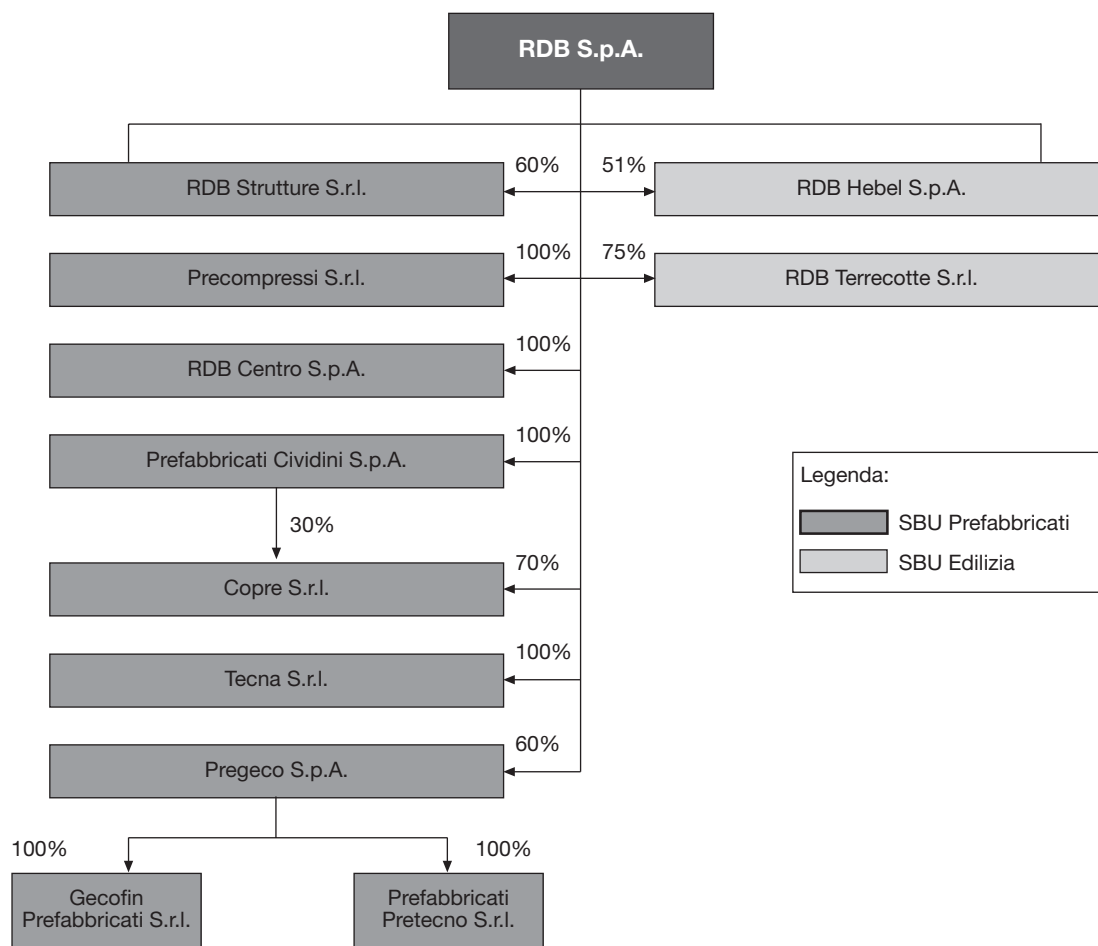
RDB S.p.A.

60%
RDB Strutture S.r.l.

51%
RDB Hebel S.p.A.

100%
Precompressi S.r.l.

75%
RDB Terrecotte S.r.l.

100%
RDB Centro S.p.A.

100%
Prefabbricati Cividini S.p.A.

30%

70%
Copre S.r.l.

100%
Tecna S.r.l.

60%
Pregeco S.p.A.

100%
Gecofin Prefabbricati S.r.l.

100%
Prefabbricati Pretecno S.r.l.

Legenda:
SBU Prefabbricati
SBU Edilizia